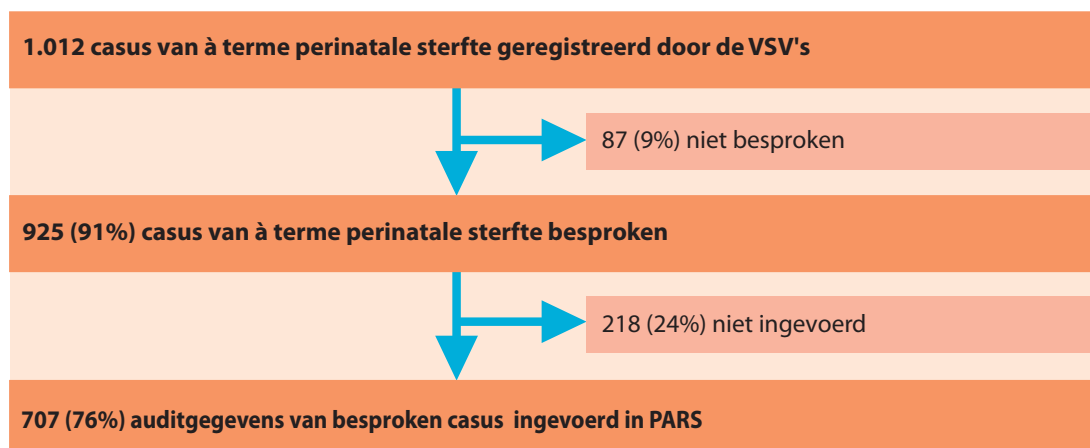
1.012 casus van à terme perinatale sterfte geregistreerd door de VSV's

87 (9%) niet besproken

925 (91%) casus van à terme perinatale sterfte besproken

218 (24%) niet ingevoerd

707 (76%) auditgegevens van besproken casus ingevoerd in PARS